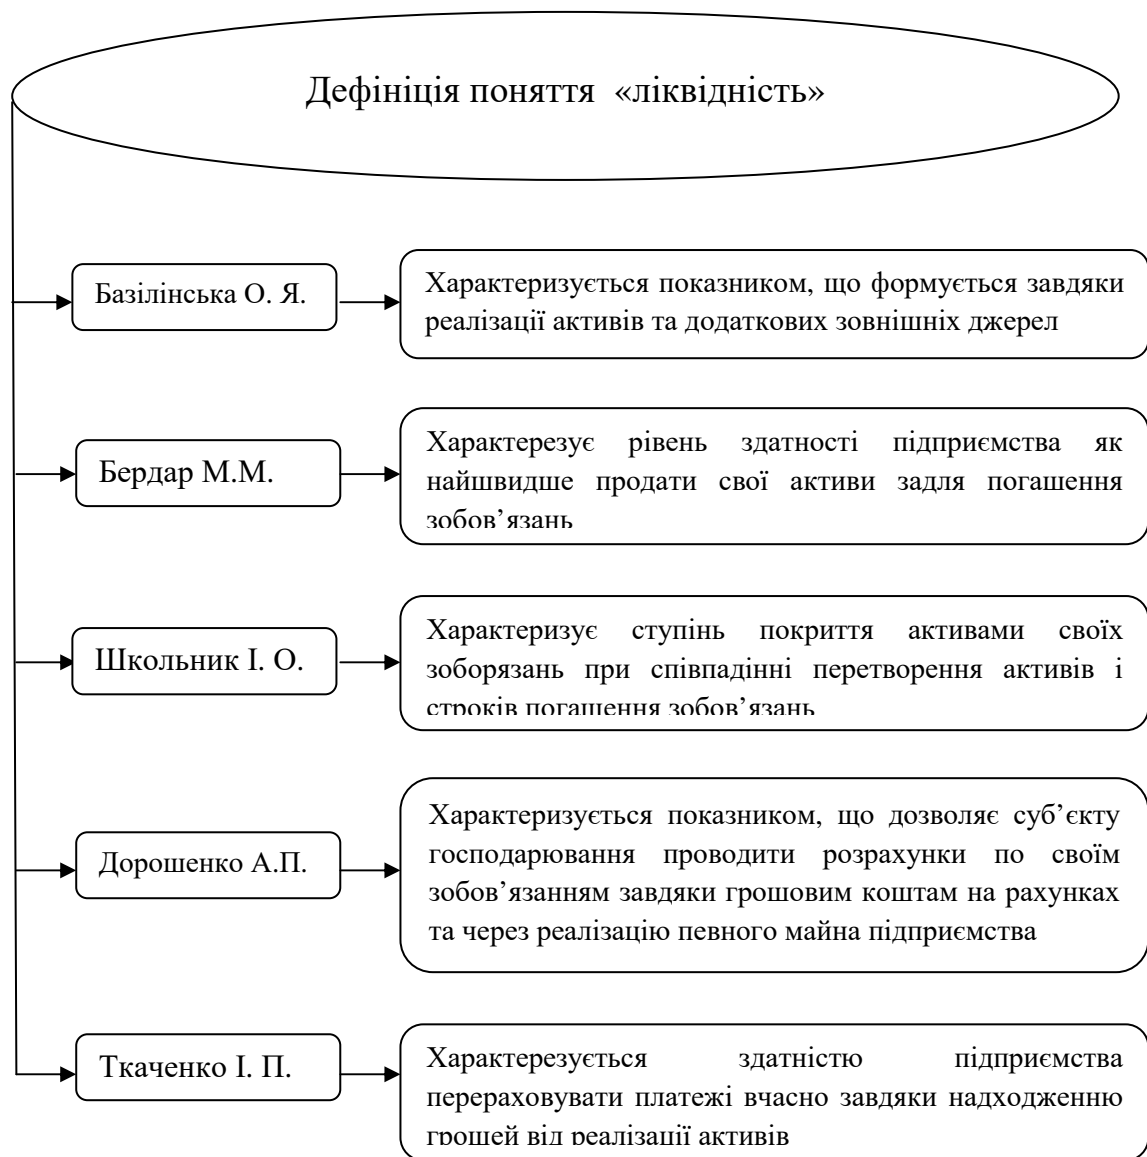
Дефініція поняття «ліквідність»

Базілінська О. Я.

Характеризується показником, що формується завдяки реалізації активів та додаткових зовнішніх джерел

Бердар М.М.

Характерезує рівень здатності підприємства як найшвидше продати свої активи задля погашення зобов'язань

Школьник І. О.

Характеризує ступінь покриття активами своїх зоборязань при співпадінні перетворення активів і строків погашення зобов'язань

Дорошенко А.П.

Характеризується показником, що дозволяє суб'єкту господарювання проводити розрахунки по своїм зобов'язанням завдяки грошовим коштам на рахунках та через реалізацію певного майна підприємства

Ткаченко І. П.

Характерезується здатністю підприємства перераховувати платежі вчасно завдяки надходженню грошей від реалізації активів